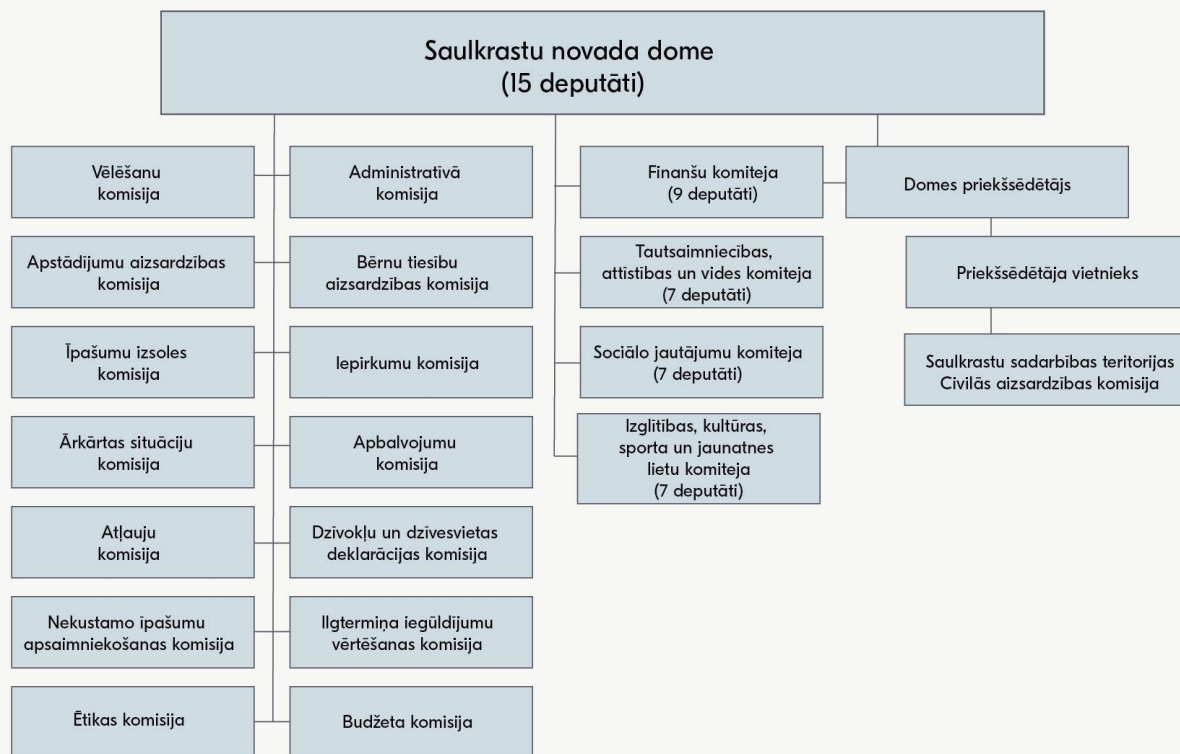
Saulkrastu novada dome
(15 deputāti)

Vēlēšanu komisija

Administratīvā komisija

Apstādījumu aizsardzības komisija

Bērnu tiesību aizsardzības komisija

Īpašumu izsoles komisija

Iepirkumu komisija

Ārkārtas situāciju komisija

Apbalvojumu komisija

Atļauju komisija

Dzīvokļu un dzīvesvietas deklarācijas komisija

Nekustamo īpašumu apsaimniekošanas komisija

Ilgtermiņa ieguldījumu vērtēšanas komisija

Ētikas komisija

Budžeta komisija

Finanšu komiteja
(9 deputāti)

Tautsaimniecības, attīstības un vides komiteja
(7 deputāti)

Sociālo jautājumu komiteja
(7 deputāti)

Izglītības, kultūras, sporta un jaunatnes lietu komiteja
(7 deputāti)

Domes priekšsēdētājs

Priekšsēdētāja vietnieks

Saulkrastu sadarbības teritorijas Civilās aizsardzības komisija